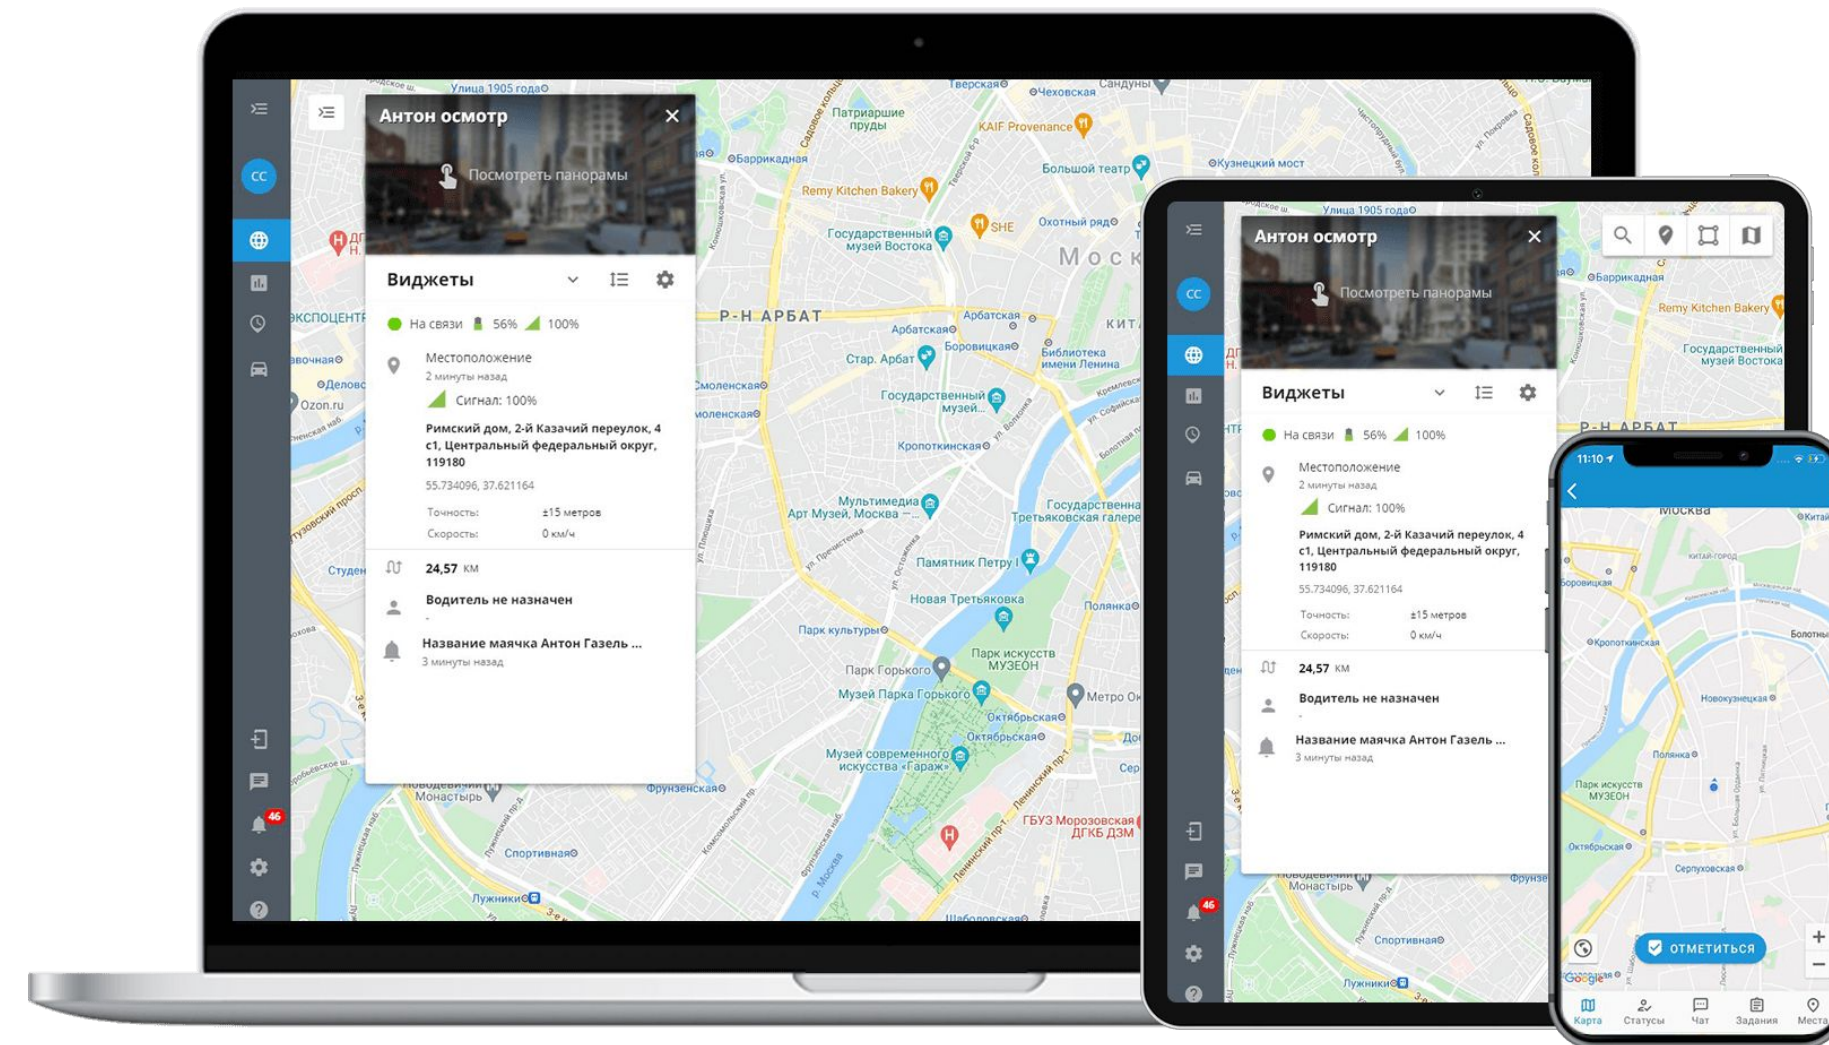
CC

Антон осмотр
Посмотреть панорамы

Виджеты

На связи 56% 100%

Местоположение
2 минуты назад
Сигнал: 100%
Римский дом, 2-й Казачий переулок, 4 с1, Центральный федеральный округ, 119180
55.734096, 37.621164
Точность: ±15 метров
Скорость: 0 км/ч

24,57 км

Водитель не назначен
-

Название маячка Антон Газель ...
3 минуты назад

46

Улица 1905 года
Патриаршие пруды
Баррикадная
Remy Kitchen Bakery
KAIF Provenance
Большой театр
Кузнецкий мост
Государственный музей Востока
SHE
Охотный ряд
Москва
Р-Н АРБАТ
Арбатская
Библиотека имени Ленина
Стар. Арбат
Боровицкая
Смоленская
Государственный музей...
Кропоткинская
Мультимедиа Арт Музей, Москва
Государственная Третьяковская галерея
Памятник Петру I
Новая Третьяковская
Парк культуры
Парк Горького
Парк искусств МУЗЕОН
Музей Парка Горького
Октябрьская
Музей современного искусства «Гараж»
Фрунзенская
Монастырь
Спортивная
Лужники
ГБУЗ Морозовская ДГКБ ДЗМ
Ozon.ru
Студен
Чеховская
Сандуны
Тверская
Полянка
Метро Ок
Шаболовская

Антон осмотр
Посмотреть панорамы
Виджеты
На связи 56% 100%
Местоположение
2 минуты назад
Сигнал: 100%
Римский дом, 2-й Казачий переулок, 4 с1, Центральный федеральный округ, 119180
55.734096, 37.621164
Точность: ±15 метров
Скорость: 0 км/ч
24,57 км
Водитель не назначен
-
Название маячка Антон Газель ...
3 минуты назад
46

11:10
Москва
Китай-город
Боровицкая
Кропоткинская
Новокузнецкая
Полянка
Парк искусств МУЗЕОН
Октябрьская
Серпуховская
ОТМЕТИТЬСЯ
Google
Карта
Статусы
Чат
Задания
Места